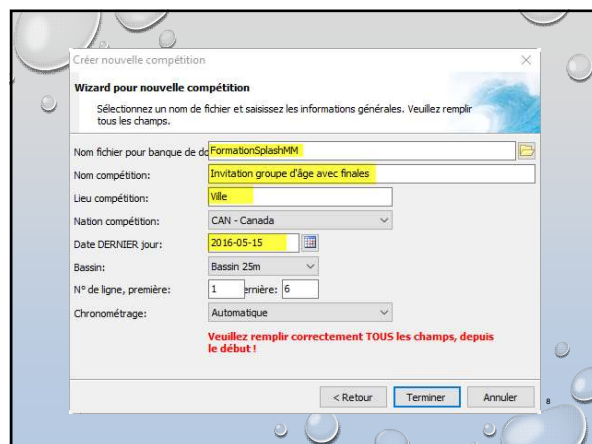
Créer nouvelle compétition

Wizard pour nouvelle compétition

Sélectionnez un nom de fichier et saisissez les informations générales. Veuillez remplir tous les champs.

Nom fichier pour banque de do FormationSplashMM

Nom compétition: Invitation groupe d'âge avec finales

Lieu compétition: Ville

Nation compétition: CAN - Canada

Date DERNIER jour: 2016-05-15

Bassin: Bassin 25m

N° de ligne, première: 1 ernière: 6

Chronométrage: Automatique

Veuillez remplir correctement TOUS les champs, depuis le début !

< Retour Terminer Annuler

8